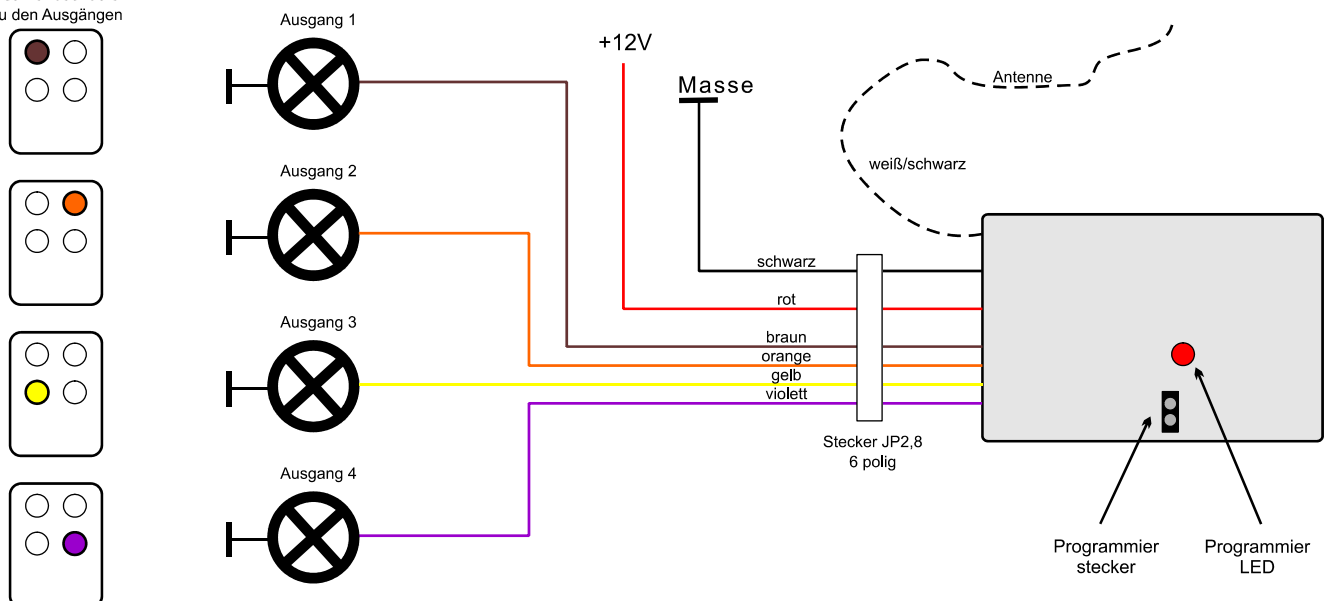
u den Ausgängen

Ausgang 1

Ausgang 2

Ausgang 3

Ausgang 4

+12V

Masse

Antenne

weiß/schwarz

schwarz

rot

braun

orange

gelb

violett

Stecker JP2,8
6 polig

Programmier
stecker

Programmier
LED